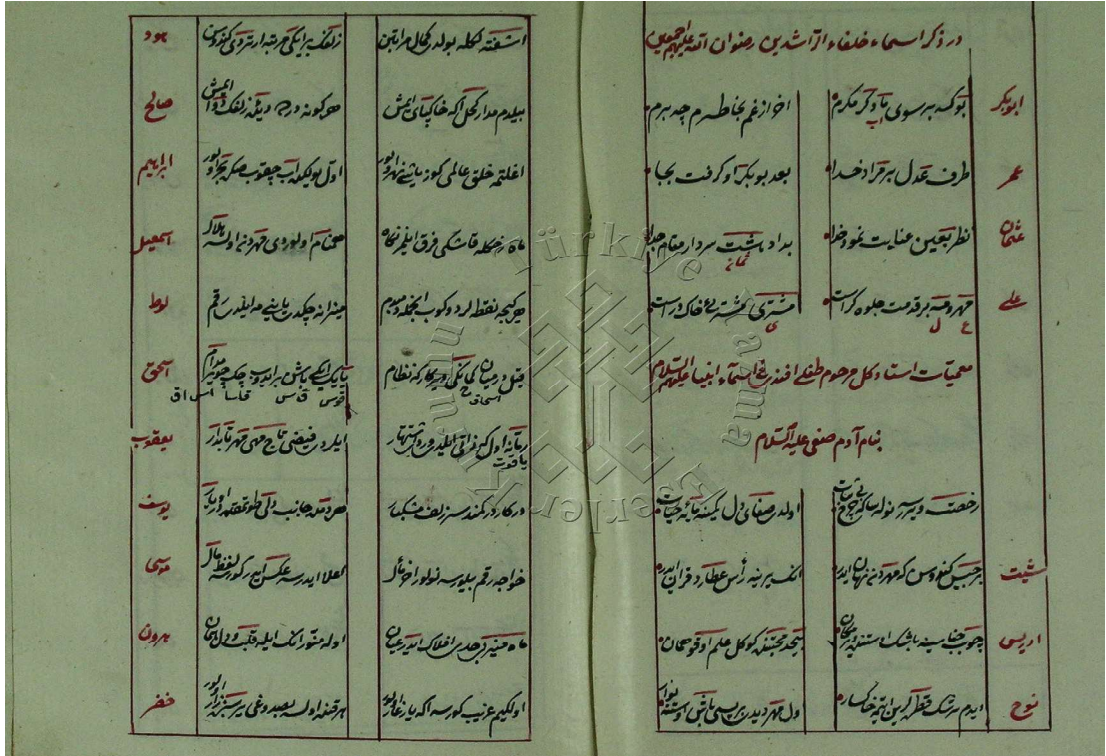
در ذکر اسماء خلفاء راشدین رضوان الله علیهم اجمعین

| | | |
|---|---|---|
| ابوبکر | بوکه بر سوی باب اکرم | اخوانم بخاطرم چه بهرم |
| عمر | طرف عدل بر تراز خدا | بعد بوبکر او کرفت بجا |
| عثمان | نظر بتعیین عنایت نمود خدا | برادباشت سردار مقام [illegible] |
| علی | مهر وهبه برقمت جلوه کر است | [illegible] |

معمیات استاد کل مرحوم طفلی افندی اسماء انبیا علیهم السلام

بنام آدم صفی علیه السلام

| | | |
|---|---|---|
| | رخصت وبیر نوله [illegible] | اولدی صفانی دل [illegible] |
| شیث | بر حبیبی کنوردن کوهرانه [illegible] | انکه بر نیه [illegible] |
| ادریس | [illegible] | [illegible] علم او قرمان |
| نوح | ایدم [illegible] | دل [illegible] |

| | | |
|---|---|---|
| اسمعه کله بولدی کمال مرادین | زلف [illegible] | هود |
| بیلدم مدار کل اکر خاک پای عشق | هر کونه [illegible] | صالح |
| اغلتم خلق عالمی کوز یاشیله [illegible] | اول بولکده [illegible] | ابراهیم |
| ماه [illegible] | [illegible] | اسمعیل |
| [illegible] | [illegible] | لوط |
| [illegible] | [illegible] | اسحق |
| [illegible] | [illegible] | یعقوب |
| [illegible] | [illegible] | یوسف |
| خواجه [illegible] | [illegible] | موسی |
| ماه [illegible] | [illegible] | هرون |
| اولکیم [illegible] | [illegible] | خضر |

türkiye yazma eserler kurumu